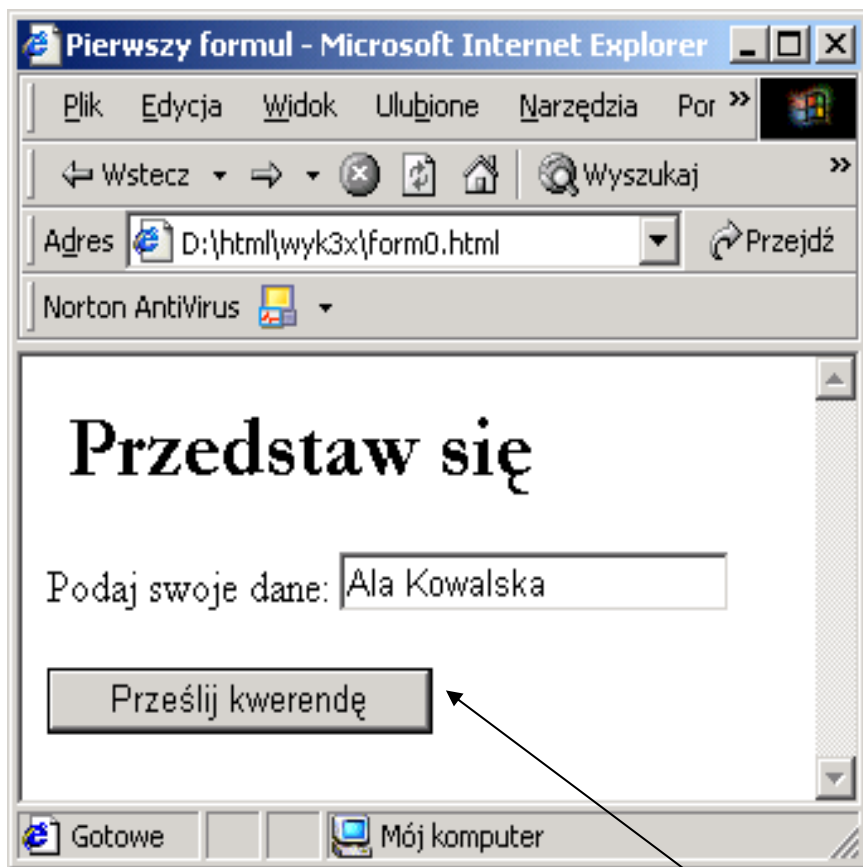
Pierwszy formul - Microsoft Internet Explorer

Plik Edycja Widok Ulubione Narzędzia Por »

Wstecz Wyszukaj »

Adres D:\html\wyk3x\form0.html Przejdź

Norton AntiVirus

Przedstaw się

Podaj swoje dane: Ala Kowalska

Prześlij kwerendę

Gotowe Mój komputer